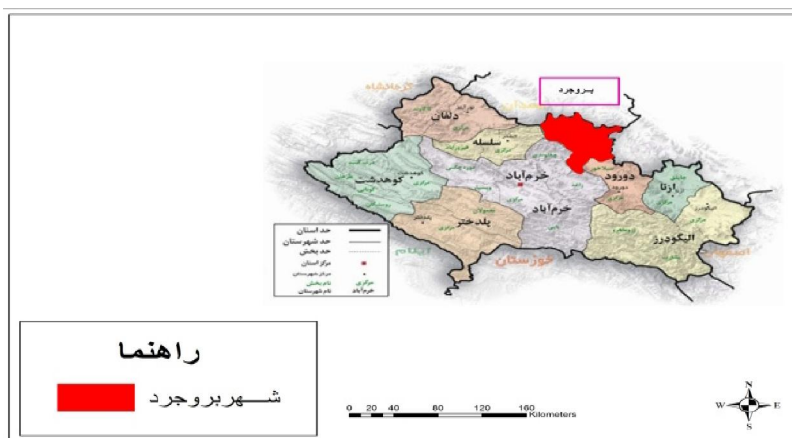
بروجرد

کرمانشاه
همدان
دلفان
سلسله
کوهدشت
خرم‌آباد
خرم‌آباد
دورود
ازنا
بلدختر
الیگودرز
خوزستان
ایلام
اصفهان

حد استان
حد شهرستان
حد بخش
مرکز استان
مرکز شهرستان
نام بخش
نام شهرستان
مرکزی
خرم‌آباد

راهنما
شـــهربروجرد

0 20 40 80 120 160 Kilometers

N
W E
S